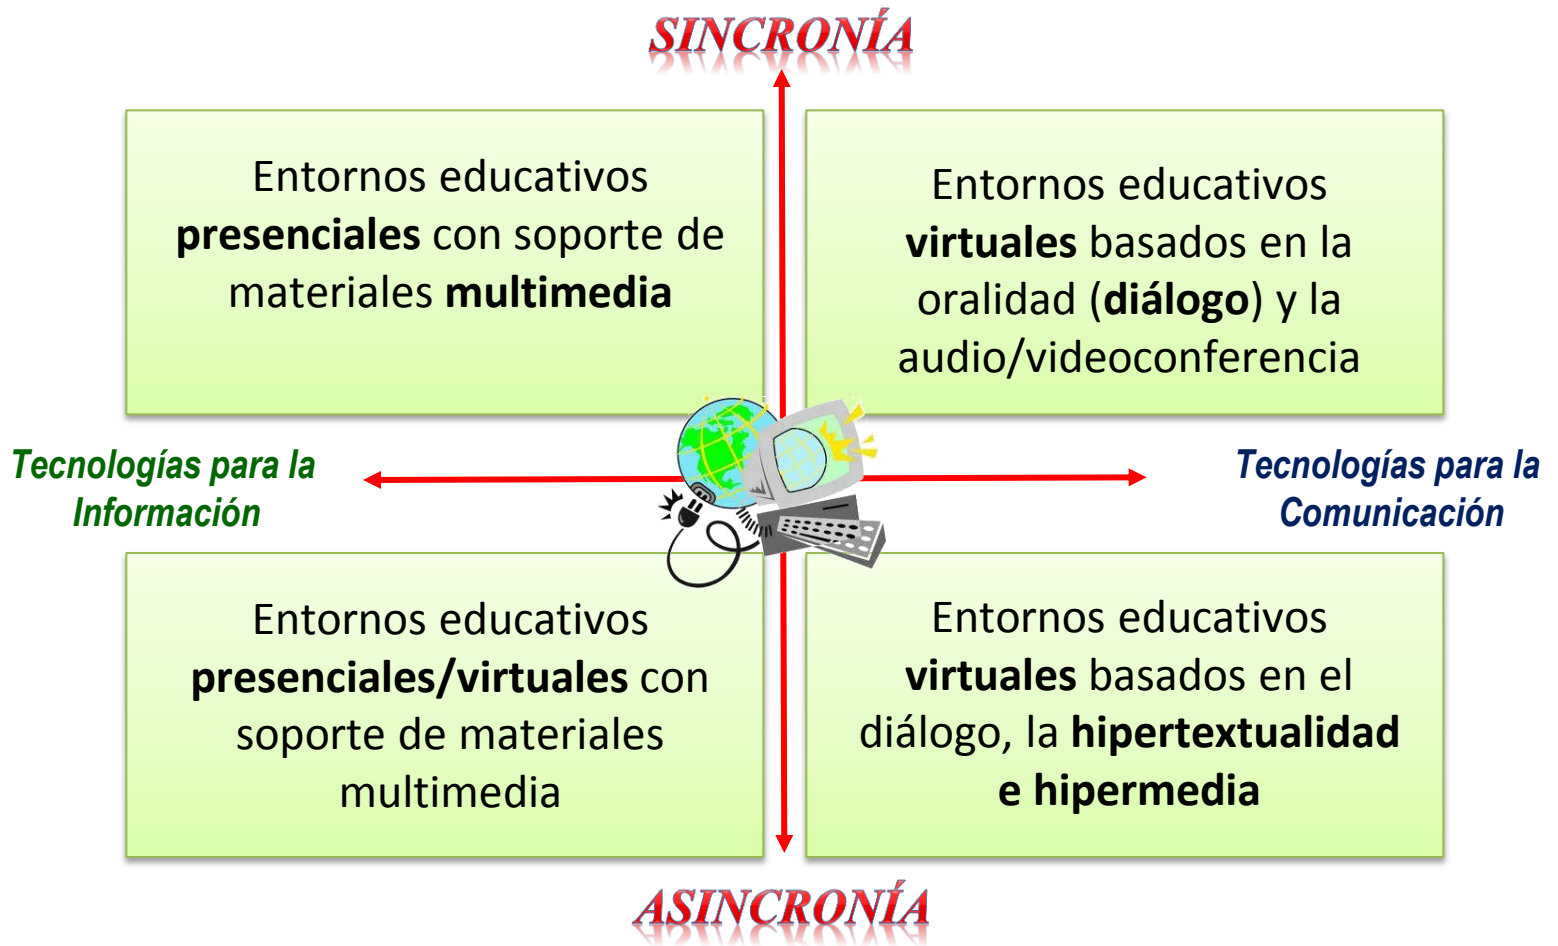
SINCRONÍA

Entornos educativos **presenciales** con soporte de materiales **multimedia**

Entornos educativos **virtuales** basados en la oralidad (**diálogo**) y la audio/videoconferencia

Tecnologías para la Información

Tecnologías para la Comunicación

Entornos educativos **presenciales/virtuales** con soporte de materiales multimedia

Entornos educativos **virtuales** basados en el diálogo, la **hipertextualidad e hipermedia**

ASINCRONÍA